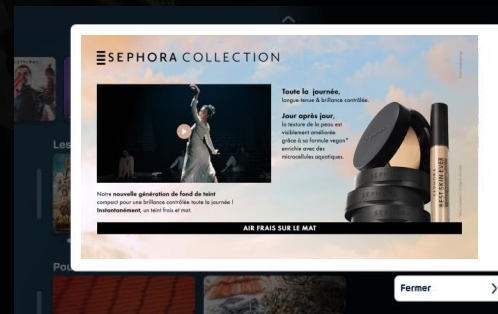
SEPHORA COLLECTION

Toute la journée, longue-tenue & brillance contrôlée.

Jour après jour, la texture de la peau est visiblement améliorée grâce à sa formule vegan* enrichie avec des microcellules aquatiques.

Notre nouvelle génération de fond de teint compact pour une brillance contrôlée toute la journée ! Instantanément, un teint frais et mat.

AIR FRAIS SUR LE MAT

SEPHORA

BEST SKIN EVER

Les

Pou

Fermer